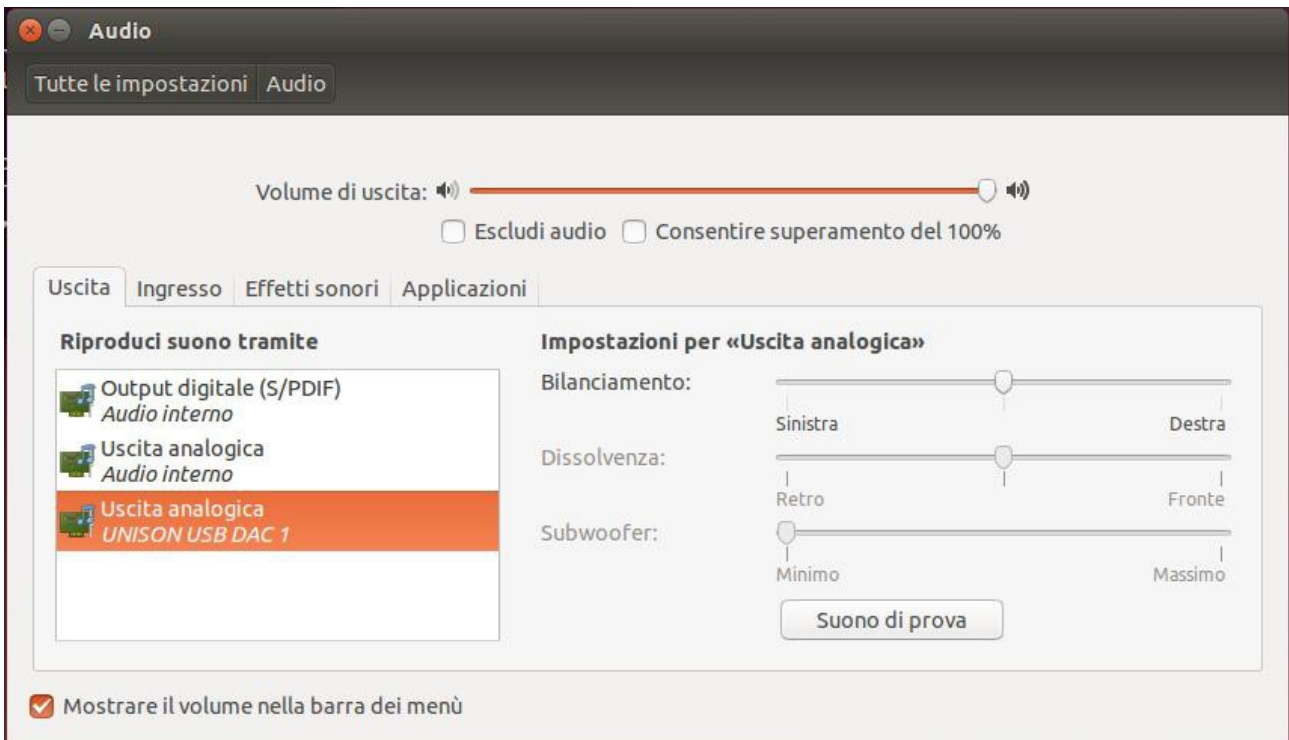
Audio

Tutte le impostazioni Audio

Volume di uscita:

Escludi audio Consentire superamento del 100%

Uscita Ingresso Effetti sonori Applicazioni

Riproduci suono tramite

Output digitale (S/PDIF)
Audio interno

Uscita analogica
Audio interno

Uscita analogica
UNISON USB DAC 1

Impostazioni per «Uscita analogica»

Bilanciamento:
Sinistra Destra

Dissolvenza:
Retro Fronte

Subwoofer:
Minimo Massimo

Suono di prova

Mostrare il volume nella barra dei menù